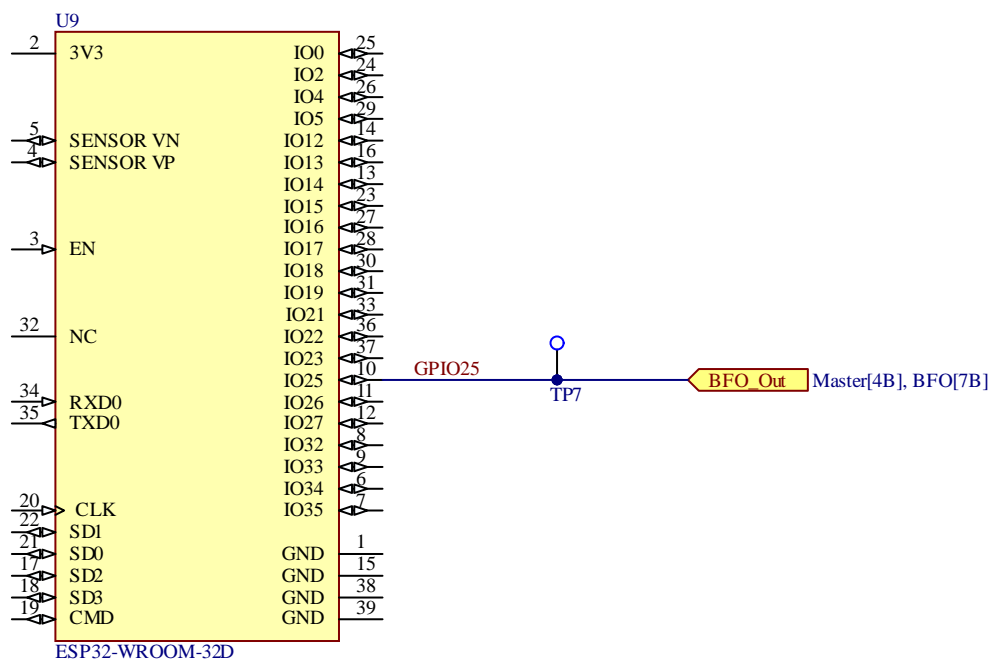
U9

2 3V3
5 SENSOR VN
4 SENSOR VP
3 EN
32 NC
34 RXD0
35 TXD0
20 CLK
22 SD1
21 SD0
17 SD2
18 SD3
19 CMD

IO0 25
IO2 24
IO4 26
IO5 29
IO12 14
IO13 16
IO14 13
IO15 23
IO16 27
IO17 28
IO18 30
IO19 31
IO21 33
IO22 36
IO23 37
IO25 10
IO26 11
IO27 12
IO32 8
IO33 9
IO34 6
IO35 7
GND 1
GND 15
GND 38
GND 39

GPIO25
TP7
BFO_Out
Master[4B], BFO[7B]

ESP32-WROOM-32D